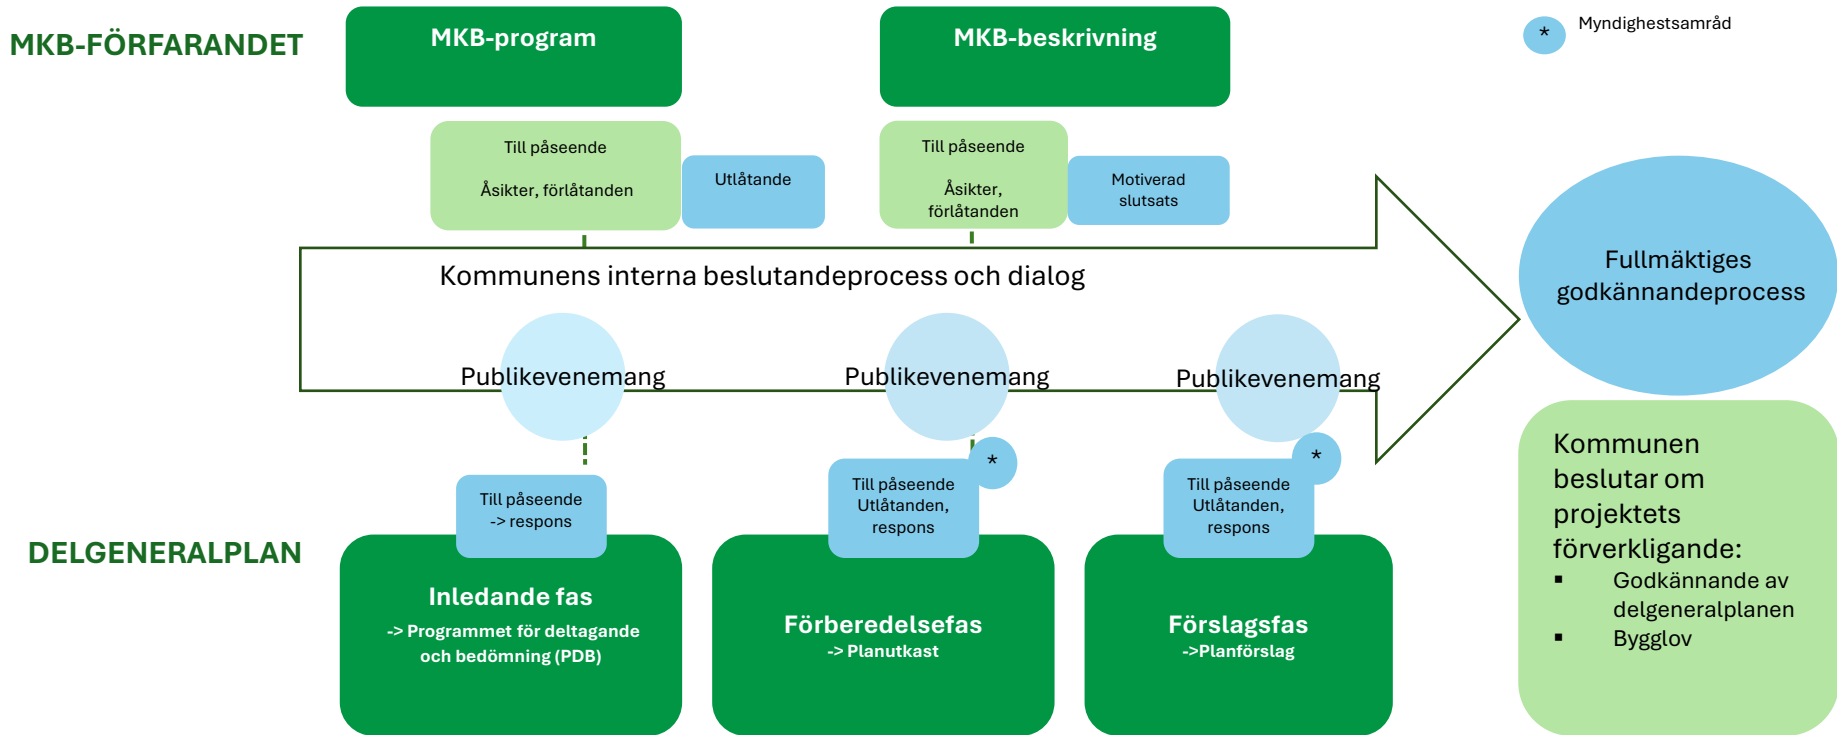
MKB-FÖRFARANDET

MKB-program

MKB-beskrivning

* Myndighetsamråd

Till påseende

Åsikter, förlåtanden

Utlåtande

Till påseende

Åsikter, förlåtanden

Motiverad slutsats

Kommunens interna beslutandeprocess och dialog

Fullmäktiges godkännandeprocess

Publikevenemang

Publikevenemang

Publikevenemang

*

*

Till påseende -> respons

Till påseende Utlåtanden, respons

Till påseende Utlåtanden, respons

DELGENERALPLAN

Inledande fas
-> Programmet för deltagande och bedömning (PDB)

Förberedelsefas
-> Planutkast

Förslagsfas
->Planförslag

Kommunen beslutar om projektets förverkligande:
▪ Godkännande av delgeneralplanen
▪ Bygglov